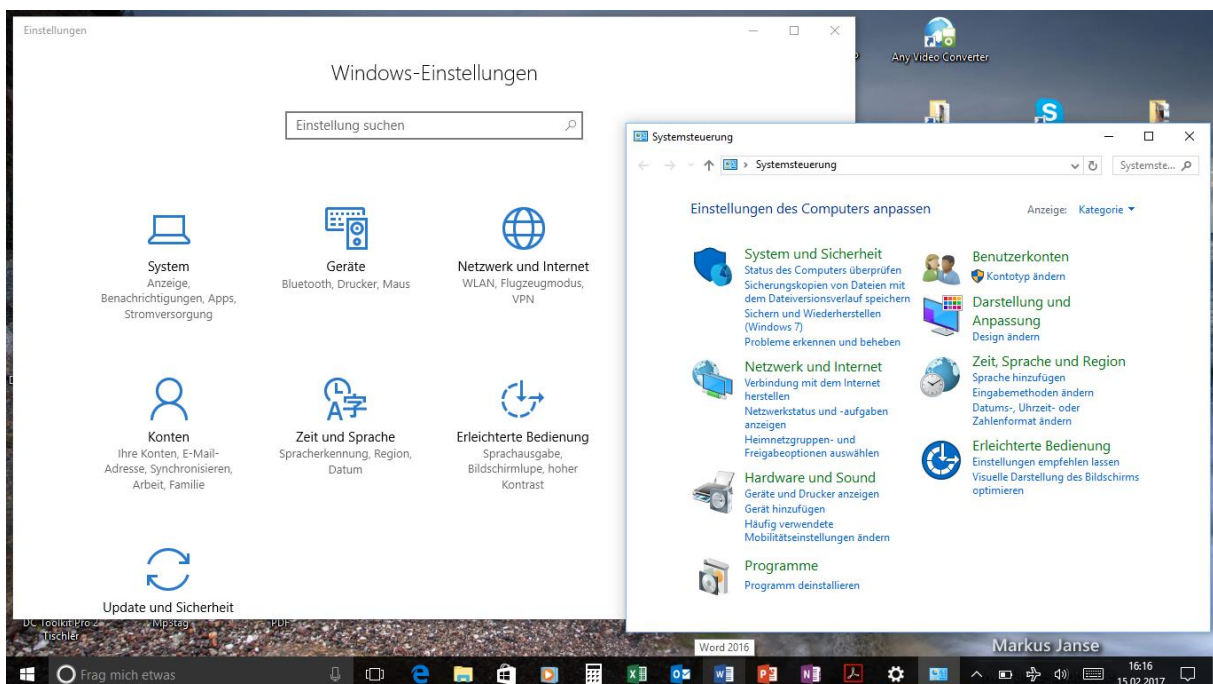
Einstellungen

Windows-Einstellungen

Einstellung suchen

System
Anzeige, Benachrichtigungen, Apps, Stromversorgung

Geräte
Bluetooth, Drucker, Maus

Netzwerk und Internet
WLAN, Flugzeugmodus, VPN

Konten
Ihre Konten, E-Mail-Adresse, Synchronisieren, Arbeit, Familie

Zeit und Sprache
Spracherkennung, Region, Datum

Erleichterte Bedienung
Sprachausgabe, Bildschirmlupe, hoher Kontrast

Update und Sicherheit

Any Video Converter

Systemsteuerung

Systemsteuerung

Systemste...

Einstellungen des Computers anpassen

Anzeige: Kategorie

System und Sicherheit
Status des Computers überprüfen
Sicherungskopien von Dateien mit dem Dateiversionsverlauf speichern
Sichern und Wiederherstellen (Windows 7)
Probleme erkennen und beheben

Netzwerk und Internet
Verbindung mit dem Internet herstellen
Netzwerkstatus und -aufgaben anzeigen
Heimnetzgruppen- und Freigabeoptionen auswählen

Hardware und Sound
Geräte und Drucker anzeigen
Gerät hinzufügen
Häufig verwendete Mobilitätseinstellungen ändern

Programme
Programm deinstallieren

Benutzerkonten
Kontotyp ändern

Darstellung und Anpassung
Design ändern

Zeit, Sprache und Region
Sprache hinzufügen
Eingabemethoden ändern
Datums-, Uhrzeit- oder Zahlenformat ändern

Erleichterte Bedienung
Einstellungen empfehlen lassen
Visuelle Darstellung des Bildschirms optimieren

DC Toolkit Pro 2
Tischler
Mpstag
PDF

Word 2016

Markus Janse

Frag mich etwas

16:16
15.02.2017